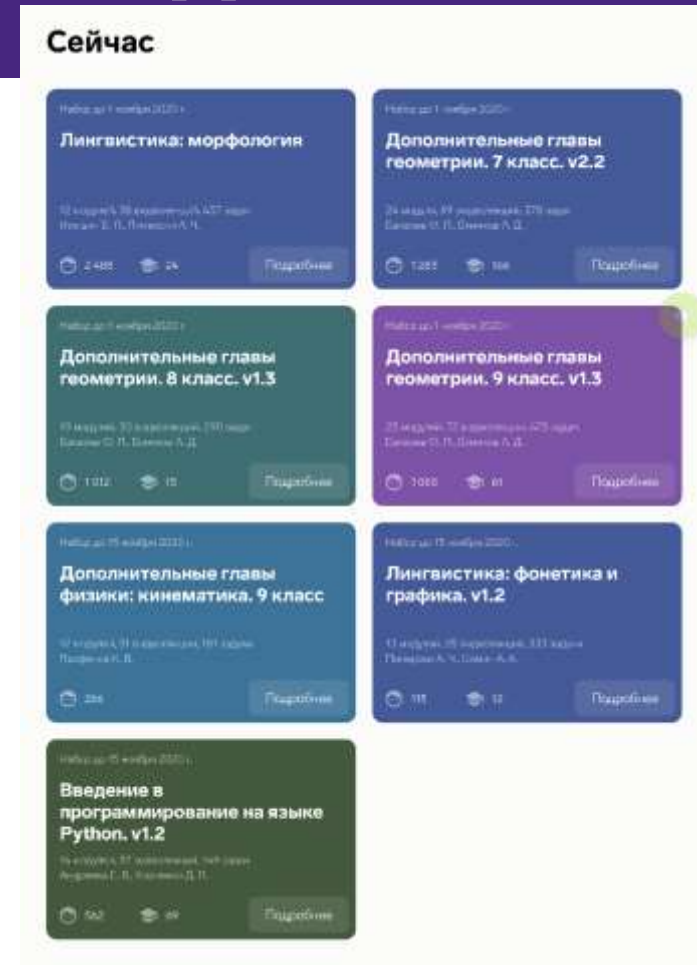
Сейчас

Набор до 1 ноября 2020 г.

Лингвистика: морфология

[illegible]

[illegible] 2 488 24

Подробнее

Набор до 1 ноября 2020 г.

Дополнительные главы геометрии. 7 класс. v2.2

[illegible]

1 283 144

Подробнее

Набор до 1 ноября 2020 г.

Дополнительные главы геометрии. 8 класс. v1.3

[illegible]

1 012 15

Подробнее

Набор до 1 ноября 2020 г.

Дополнительные главы геометрии. 9 класс. v1.3

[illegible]

1 050 81

Подробнее

Набор до 15 ноября 2020 г.

Дополнительные главы физики: кинематика. 9 класс

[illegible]

286

Подробнее

Набор до 15 ноября 2020 г.

Лингвистика: фонетика и графика. v1.2

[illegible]

111 12

Подробнее

Набор до 15 ноября 2020 г.

Введение в программирование на языке Python. v1.2

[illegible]

562 69

Подробнее